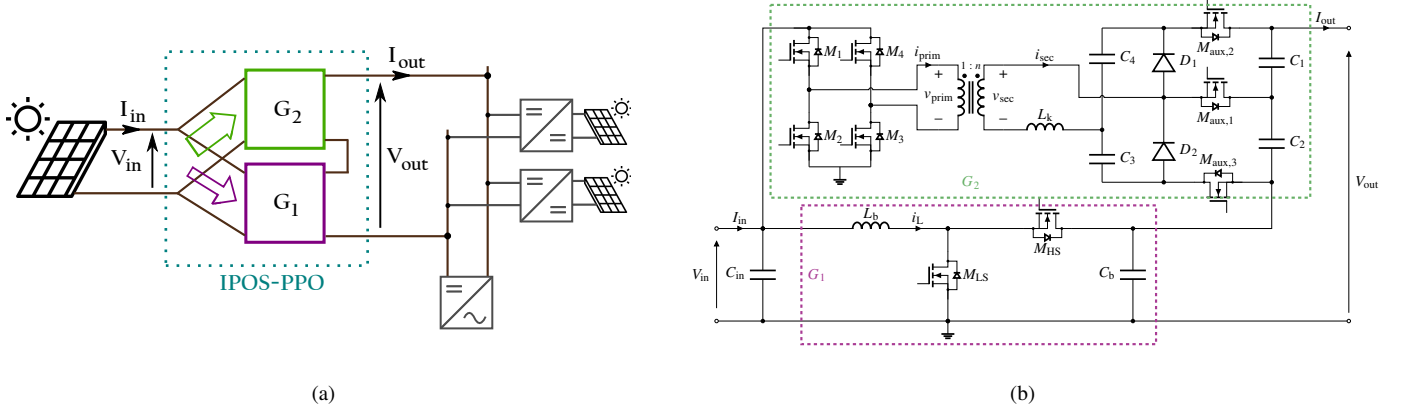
$I_{in}$
$V_{in}$
$G_2$
$G_1$
$I_{out}$
$V_{out}$
IPOS-PPO
(a)

$I_{out}$
$M_1$
$M_4$
$i_{prim}$
$1:n$
$i_{sec}$
$C_4$
$D_1$
$M_{aux,2}$
$C_1$
$v_{prim}$
$v_{sec}$
$L_k$
$M_{aux,1}$
$M_2$
$M_3$
$C_3$
$D_2$
$M_{aux,3}$
$C_2$
$G_2$
$V_{out}$
$I_{in}$
$L_b$
$i_L$
$M_{HS}$
$V_{in}$
$C_{in}$
$G_1$
$M_{LS}$
$C_b$
(b)